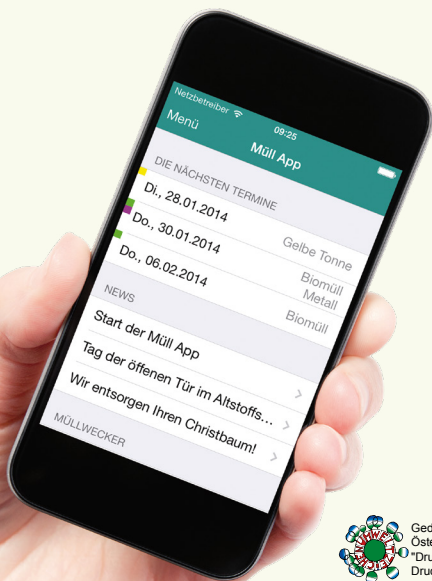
Netzbetreiber
09:25
Menü
Müll App

DIE NÄCHSTEN TERMINE
Di., 28.01.2014
Gelbe Tonne
Do., 30.01.2014
Biomüll
Metall
Do., 06.02.2014
Biomüll

NEWS
Start der Müll App
Tag der öffenen Tür im Altstoffs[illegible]
Wir entsorgen Ihren Christbaum!

MÜLLWECKER

Ged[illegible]
Öste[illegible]
"Dru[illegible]
Druc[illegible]